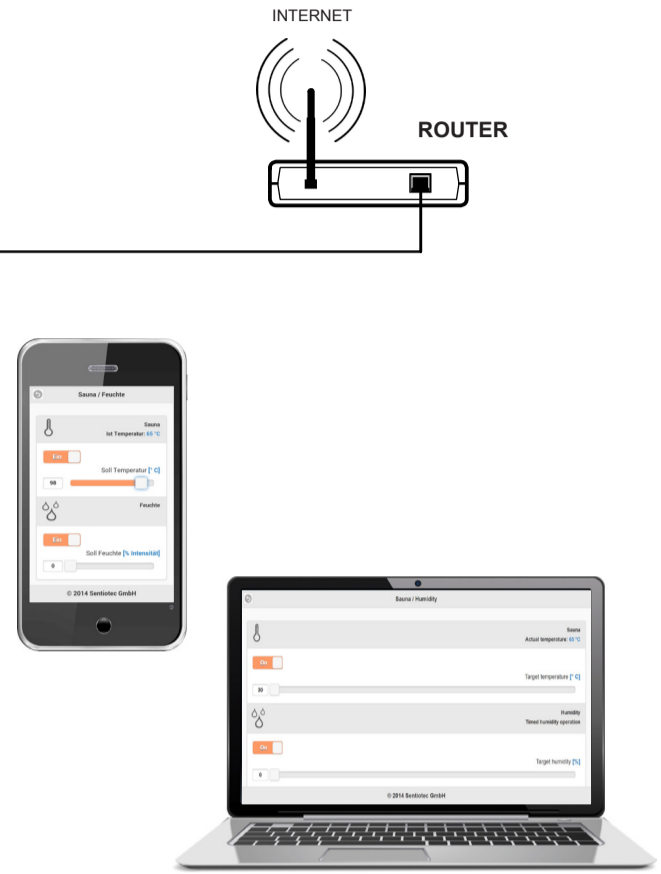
INTERNET

ROUTER

Sauna / Feuchte

Sauna
Ist Temperatur: 65 °C

Ein

Soll Temperatur [° C]

90

Feuchte

Ein

Soll Feuchte [% Intensität]

0

© 2014 Sentiotec GmbH

Sauna / Humidity

Sauna
Actual temperature: 65 °C

On

Target temperature [° C]

90

Humidity
Timed humidity operation

On

Target humidity [%]

0

© 2014 Sentiotec GmbH